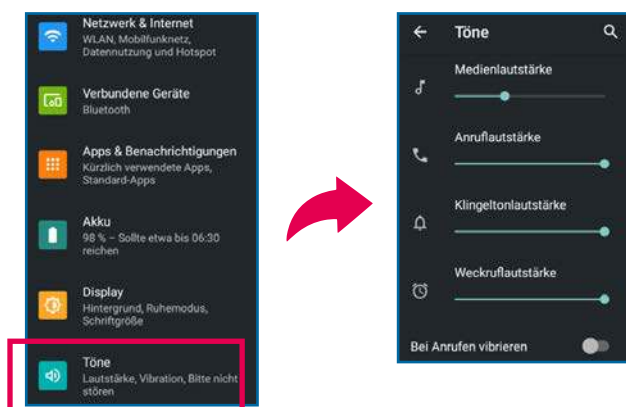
Netzwerk & Internet
WLAN, Mobilfunknetz, Datennutzung und Hotspot

Verbundene Geräte
Bluetooth

Apps & Benachrichtigungen
Kürzlich verwendete Apps, Standard-Apps

Akku
98 % – Sollte etwa bis 06:30 reichen

Display
Hintergrund, Ruhemodus, Schriftgröße

Töne
Lautstärke, Vibration, Bitte nicht stören

Töne

Medienlautstärke

Anruflautstärke

Klingeltonlautstärke

Weckruflautstärke

Bei Anrufen vibrieren